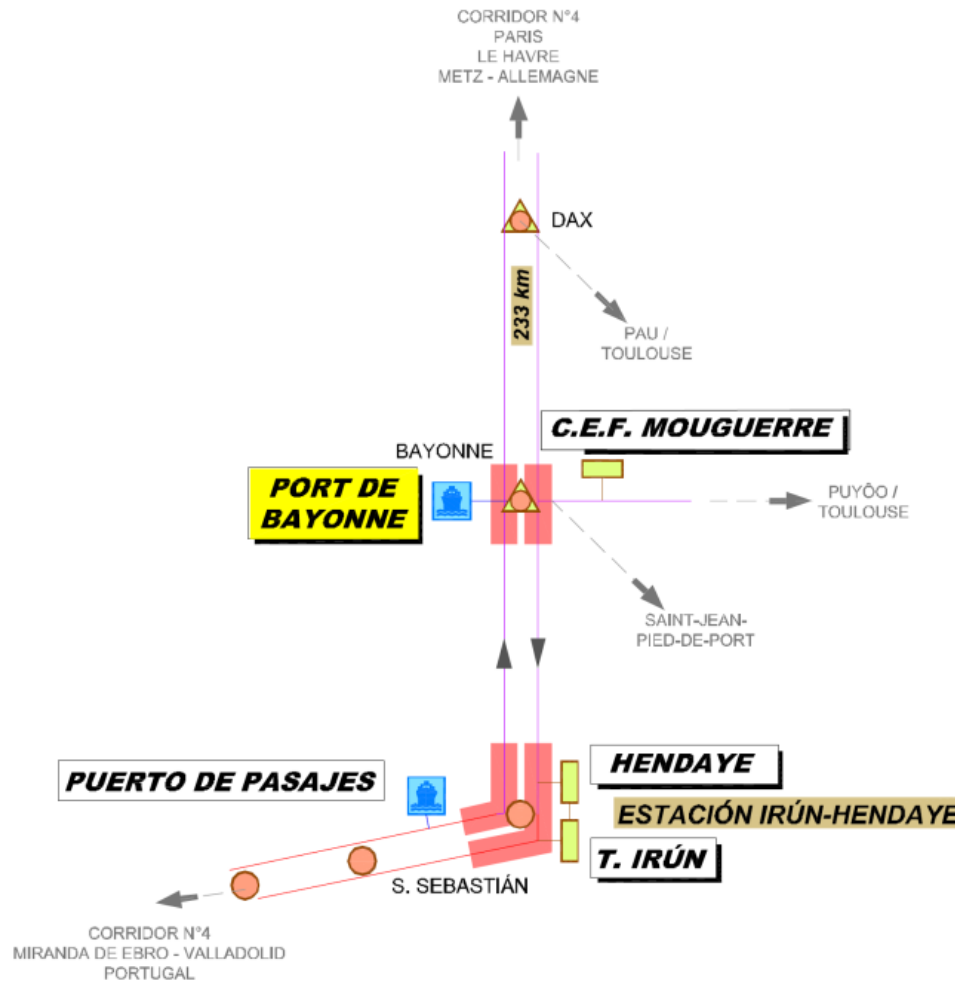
CORRIDOR N°4
PARIS
LE HAVRE
METZ - ALLEMAGNE

DAX

233 km

PAU /
TOULOUSE

C.E.F. MOUGUERRE

BAYONNE

PORT DE BAYONNE

PUYÔO /
TOULOUSE

SAINT-JEAN-
PIED-DE-PORT

HENDAYE

PUERTO DE PASAJES

ESTACIÓN IRÚN-HENDAYE

T. IRÚN

S. SEBASTIÁN

CORRIDOR N°4
MIRANDA DE EBRO - VALLADOLID
PORTUGAL